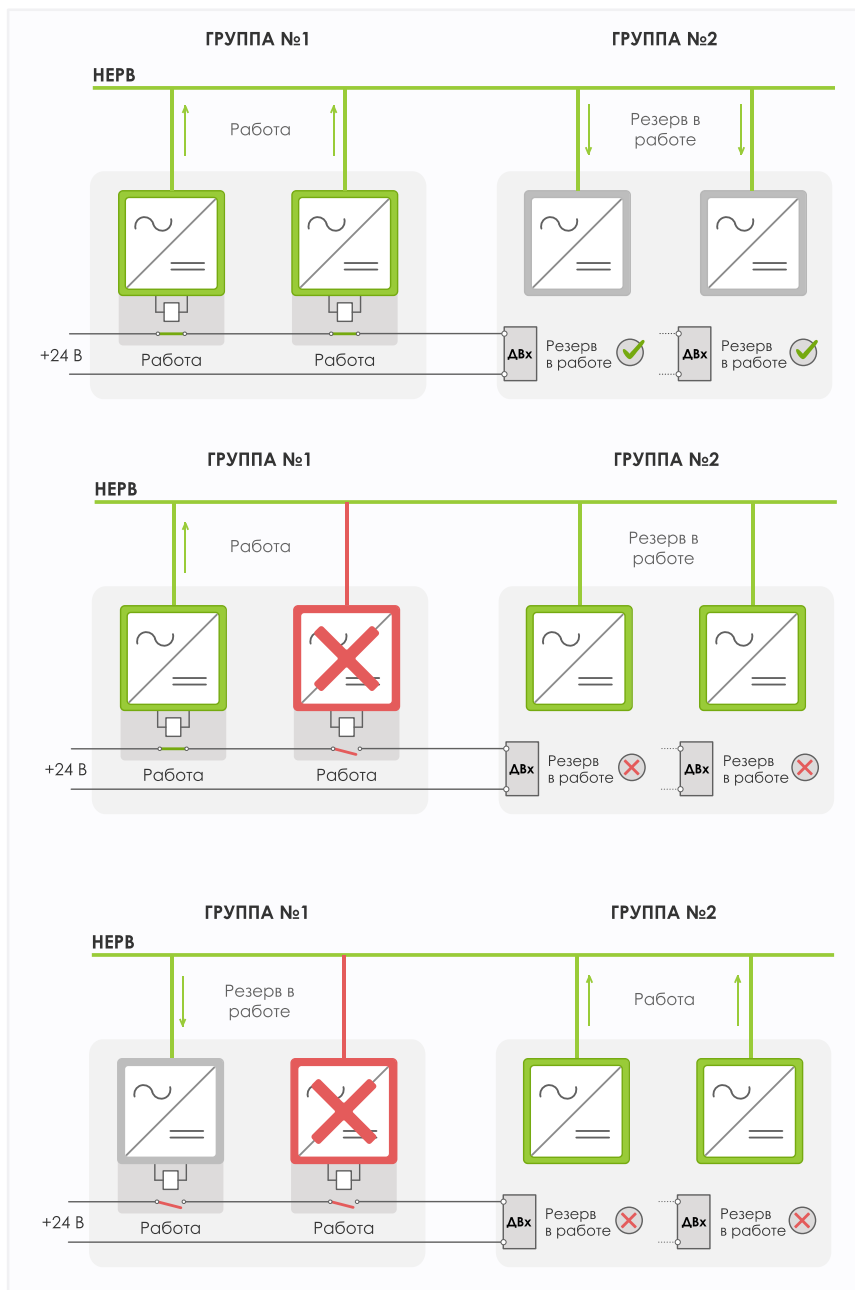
ГРУППА №1

ГРУППА №2

НЕРВ

Работа

Резерв в работе

+24 В

Работа

Работа

ДВх

Резерв в работе

ДВх

Резерв в работе

ГРУППА №1

ГРУППА №2

НЕРВ

Работа

Резерв в работе

+24 В

Работа

Работа

ДВх

Резерв в работе

ДВх

Резерв в работе

ГРУППА №1

ГРУППА №2

НЕРВ

Резерв в работе

Работа

+24 В

Работа

Работа

ДВх

Резерв в работе

ДВх

Резерв в работе